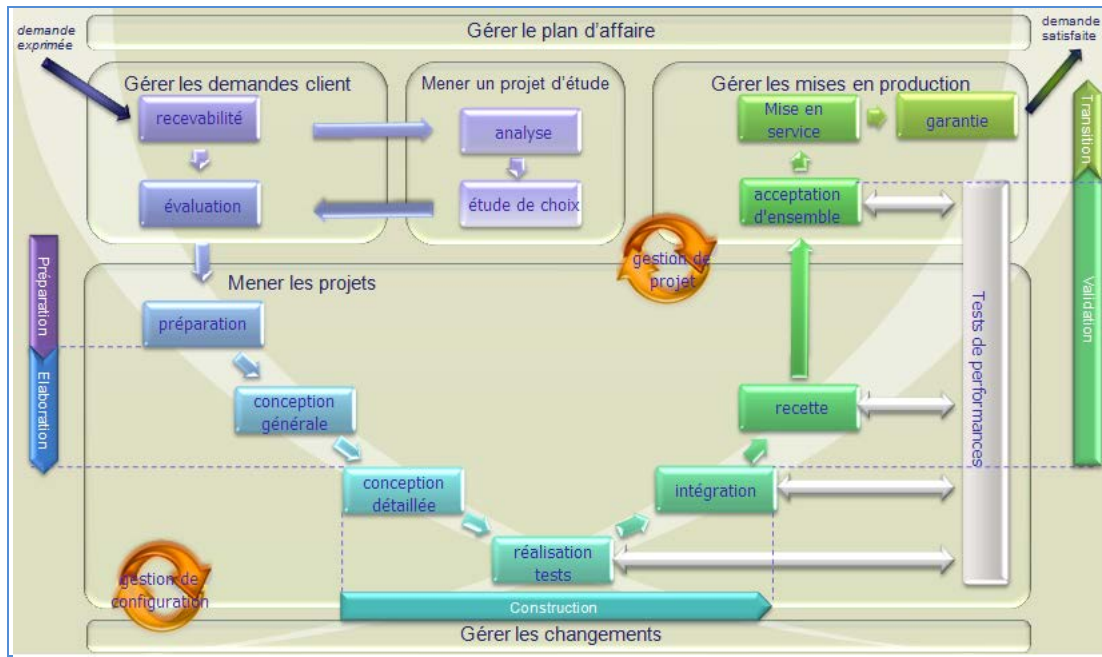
Gérer le plan d'affaire

demande exprimée

demande satisfaite

Gérer les demandes client

recevabilité

évaluation

Mener un projet d'étude

analyse

étude de choix

Gérer les mises en production

Mise en service

garantie

acceptation d'ensemble

Transition

Validation

gestion de projet

Préparation

Elaboration

Mener les projets

préparation

conception générale

conception détaillée

réalisation tests

intégration

recette

Tests de performances

gestion de configuration

Construction

Gérer les changements